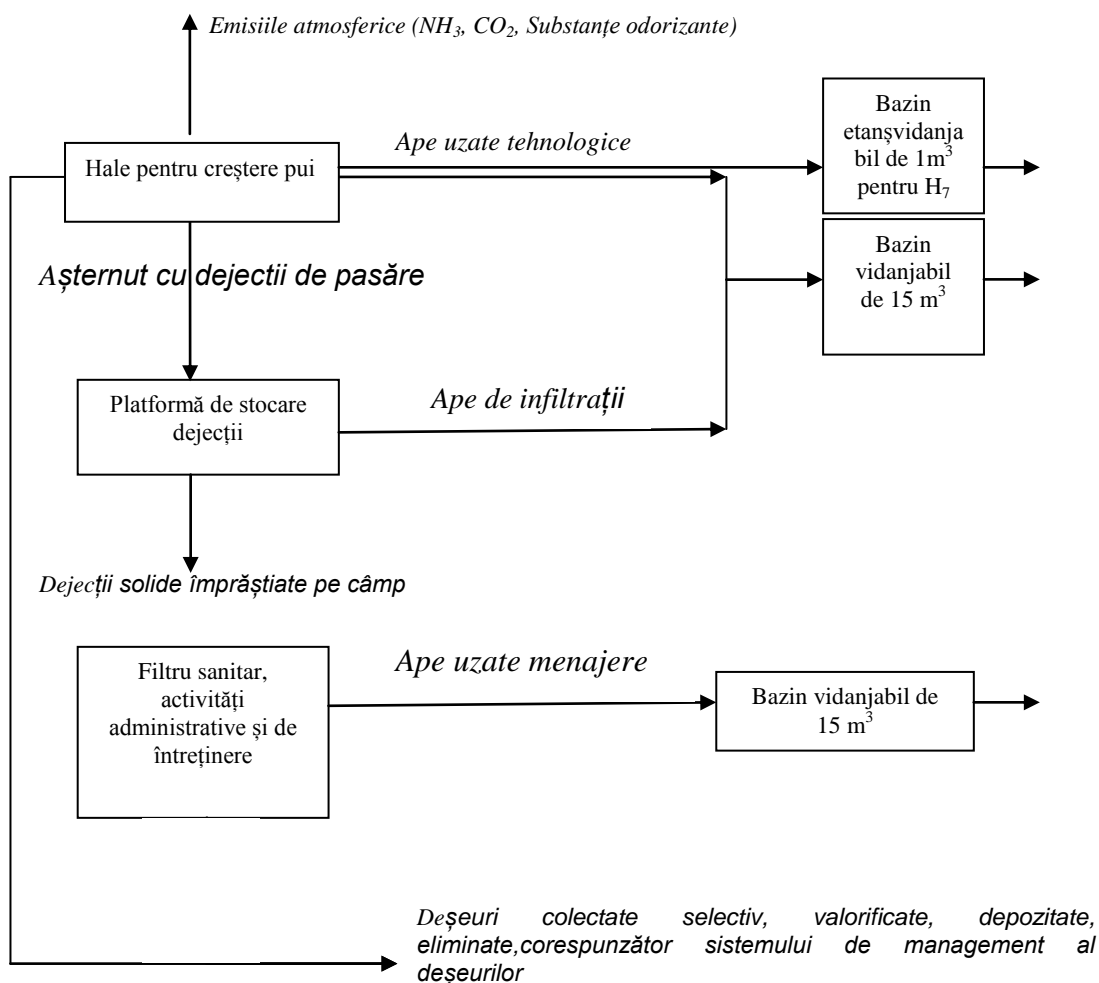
Emisiile atmosferice ($NH_3$, $CO_2$, Substanțe odorizante)

Hale pentru creștere pui

Ape uzate tehnologice

Bazin etanșvidanjabil de $1m^3$ pentru $H_7$

Bazin vidanjabil de 15 $m^3$

Așternut cu dejectii de pasăre

Platformă de stocare dejecții

Ape de infiltrații

Dejecții solide împrăștiate pe câmp

Filtru sanitar, activități administrative și de întreținere

Ape uzate menajere

Bazin vidanjabil de 15 $m^3$

Deșeuri colectate selectiv, valorificate, depozitate, eliminate,corespunzător sistemului de management al deșeurilor